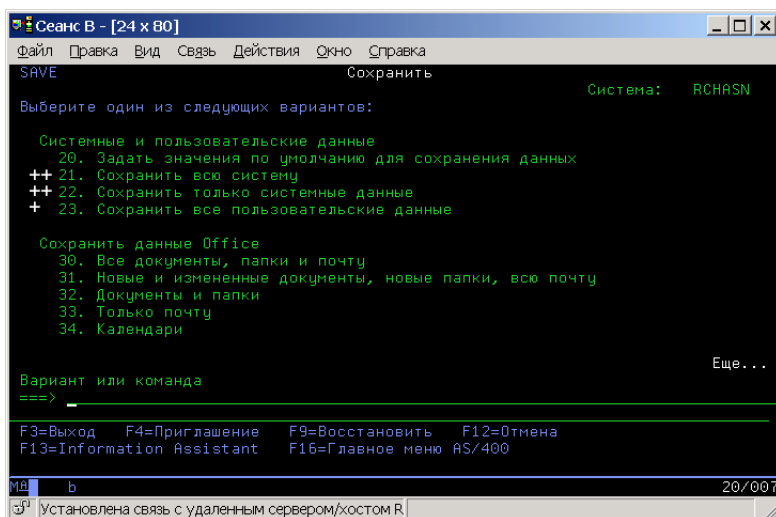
Сеанс B - [24 x 80]

Файл Правка Вид Связь Действия Окно Справка

SAVE Сохранить

Система: RCHASN

Выберите один из следующих вариантов:

Системные и пользовательские данные
20. Задать значения по умолчанию для сохранения данных
++ 21. Сохранить всю систему
++ 22. Сохранить только системные данные
+ 23. Сохранить все пользовательские данные

Сохранить данные Office
30. Все документы, папки и почту
31. Новые и измененные документы, новые папки, всю почту
32. Документы и папки
33. Только почту
34. Календари

Еще...

Вариант или команда
===> _

F3=Выход F4=Приглашение F9=Восстановить F12=Отмена
F13=Information Assistant F16=Главное меню AS/400

MA b 20/007

Установлена связь с удаленным сервером/хостом R